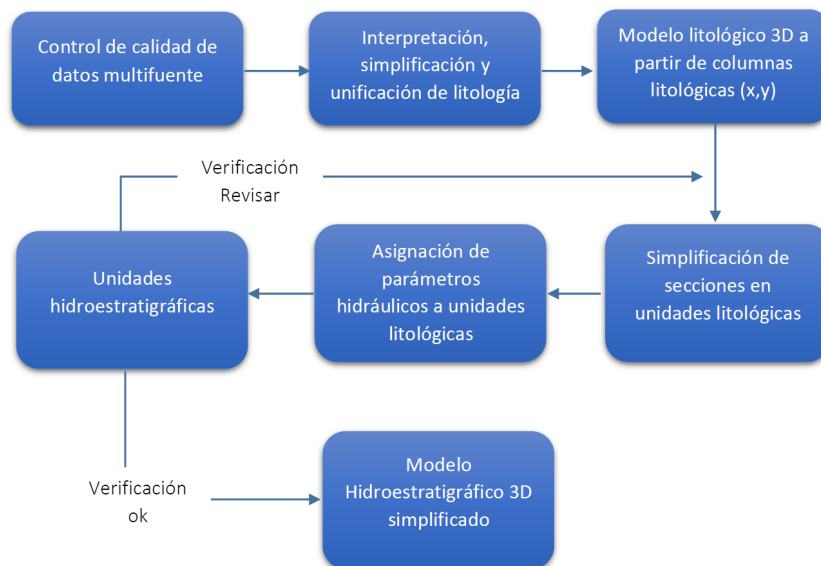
Control de calidad de datos multifuente

Interpretación, simplificación y unificación de litología

Modelo litológico 3D a partir de columnas litológicas (x,y)

Verificación
Revisar

Unidades hidroestratigráficas

Asignación de parámetros hidráulicos a unidades litológicas

Simplificación de secciones en unidades litológicas

Verificación
ok

Modelo Hidroestratigráfico 3D simplificado